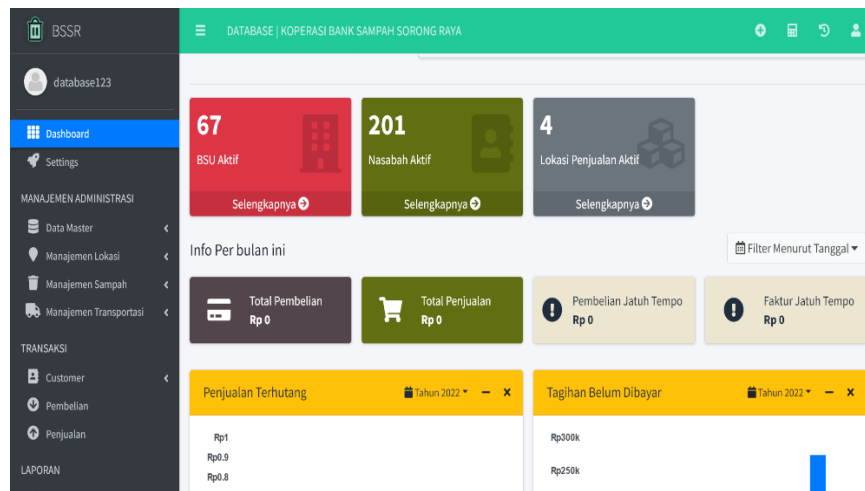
BSSR

database123

Dashboard
Settings
MANAJEMEN ADMINISTRASI
Data Master
Manajemen Lokasi
Manajemen Sampah
Manajemen Transportasi
TRANSAKSI
Customer
Pembelian
Penjualan
LAPORAN

DATABASE | KOPERASI BANK SAMPAH SORONG RAYA

67
BSU Aktif
Selengkapnya

201
Nasabah Aktif
Selengkapnya

4
Lokasi Penjualan Aktif
Selengkapnya

Info Per bulan ini

Filter Menurut Tanggal

Total Pembelian
Rp 0

Total Penjualan
Rp 0

Pembelian Jatuh Tempo
Rp 0

Faktur Jatuh Tempo
Rp 0

Penjualan Terhutang
Tahun 2022

Rp1
Rp0.9
Rp0.8

Tagihan Belum Dibayar
Tahun 2022

Rp300k
Rp250k